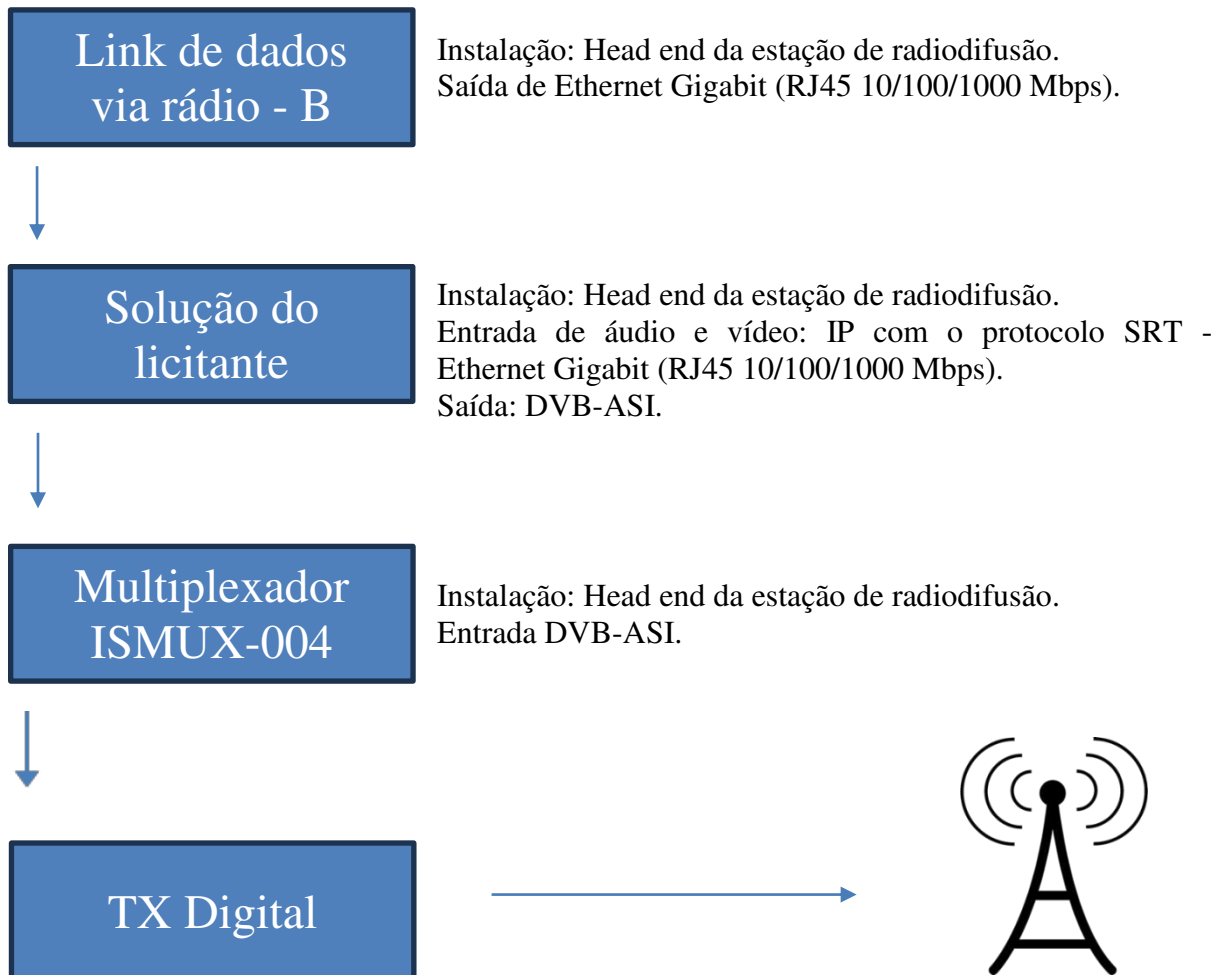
Link de dados via rádio - B

Instalação: Head end da estação de radiodifusão.
Saída de Ethernet Gigabit (RJ45 10/100/1000 Mbps).

Solução do licitante

Instalação: Head end da estação de radiodifusão.
Entrada de áudio e vídeo: IP com o protocolo SRT - Ethernet Gigabit (RJ45 10/100/1000 Mbps).
Saída: DVB-ASI.

Multiplexador ISMUX-004

Instalação: Head end da estação de radiodifusão.
Entrada DVB-ASI.

TX Digital